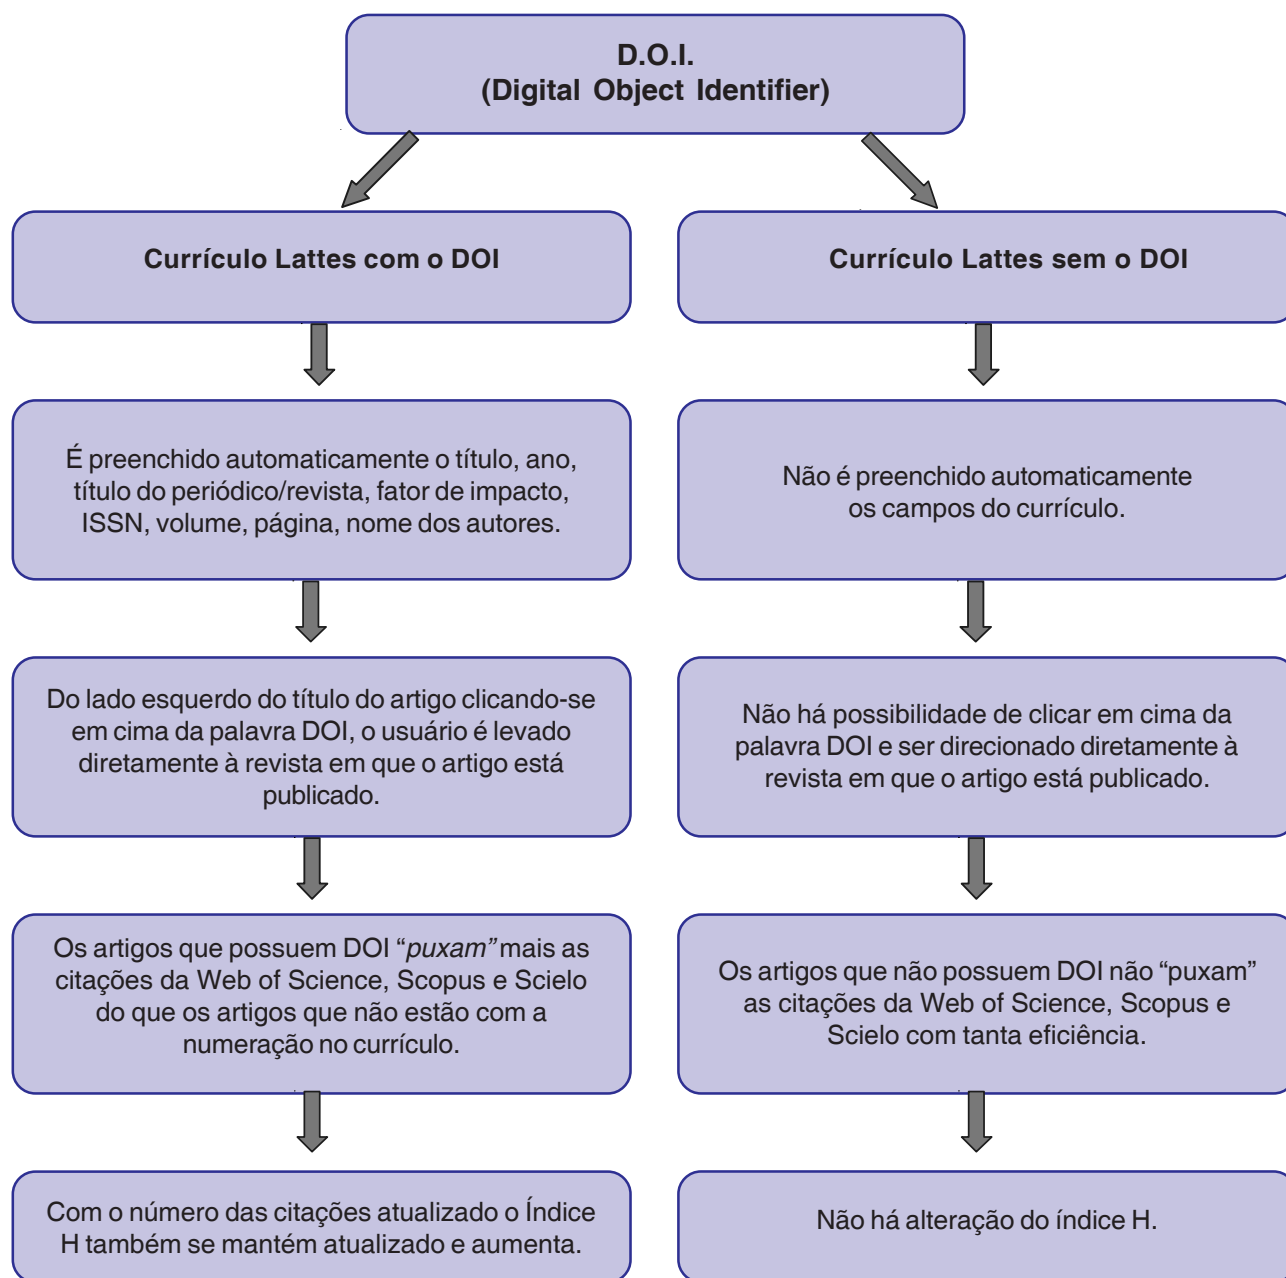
D.O.I.
(Digital Object Identifier)

Currículo Lattes com o DOI

É preenchido automaticamente o título, ano, título do periódico/revista, fator de impacto, ISSN, volume, página, nome dos autores.

Do lado esquerdo do título do artigo clicando-se em cima da palavra DOI, o usuário é levado diretamente à revista em que o artigo está publicado.

Os artigos que possuem DOI "*puxam*" mais as citações da Web of Science, Scopus e Scielo do que os artigos que não estão com a numeração no currículo.

Com o número das citações atualizado o Índice H também se mantém atualizado e aumenta.

Currículo Lattes sem o DOI

Não é preenchido automaticamente os campos do currículo.

Não há possibilidade de clicar em cima da palavra DOI e ser direcionado diretamente à revista em que o artigo está publicado.

Os artigos que não possuem DOI não "puxam" as citações da Web of Science, Scopus e Scielo com tanta eficiência.

Não há alteração do índice H.